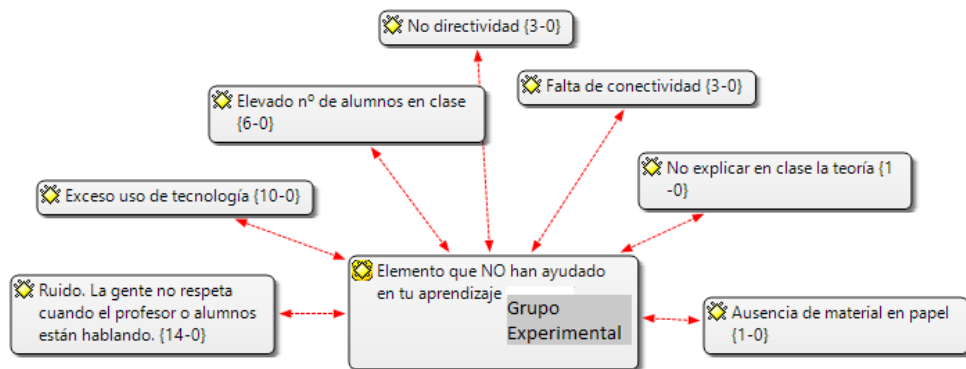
No directividad {3-0}

Elevado nº de alumnos en clase {6-0}

Falta de conectividad {3-0}

No explicar en clase la teoría {1 -0}

Exceso uso de tecnología {10-0}

Elemento que NO han ayudado en tu aprendizaje Grupo Experimental

Ruido. La gente no respeta cuando el profesor o alumnos están hablando. {14-0}

Ausencia de material en papel {1-0}